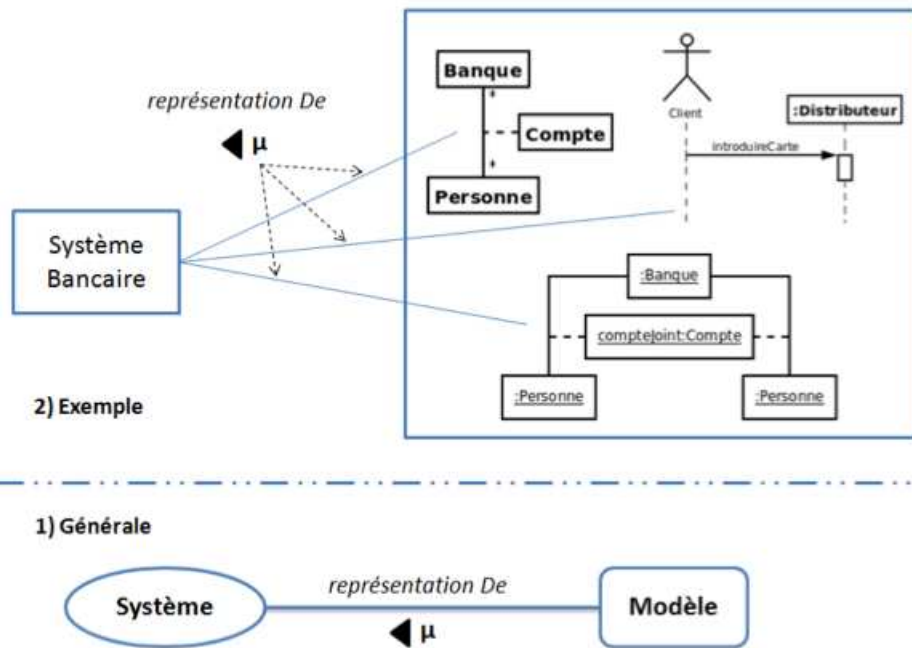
représentation De

μ

Système Bancaire

Banque

*

Compte

*

Personne

Client

:Distributeur

introduireCarte

:Banque

compteJoint:Compte

:Personne

:Personne

2) Exemple

1) Générale

Système

représentation De

μ

Modèle